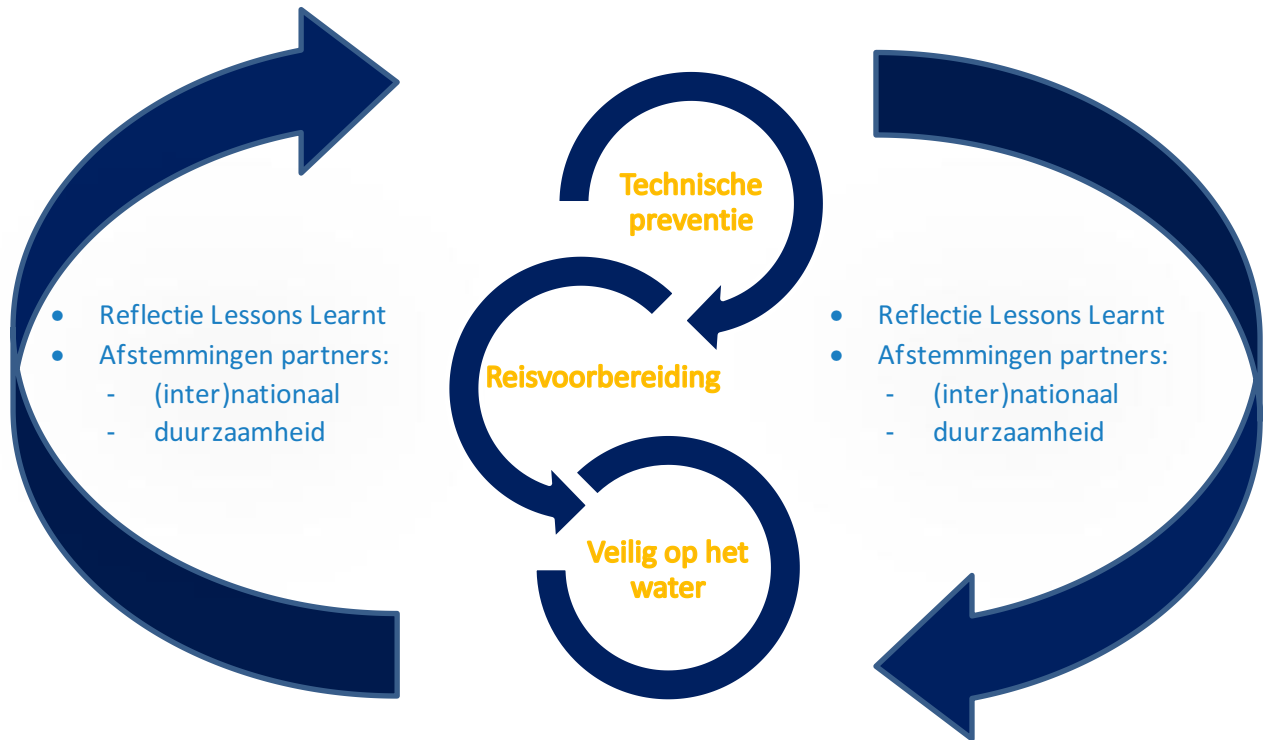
- Reflectie Lessons Learnt
- Afstemmingen partners:
  - (inter)nationaal
  - duurzaamheid

Technische preventie

Reisvoorbereiding

Veilig op het water

- Reflectie Lessons Learnt
- Afstemmingen partners:
  - (inter)nationaal
  - duurzaamheid